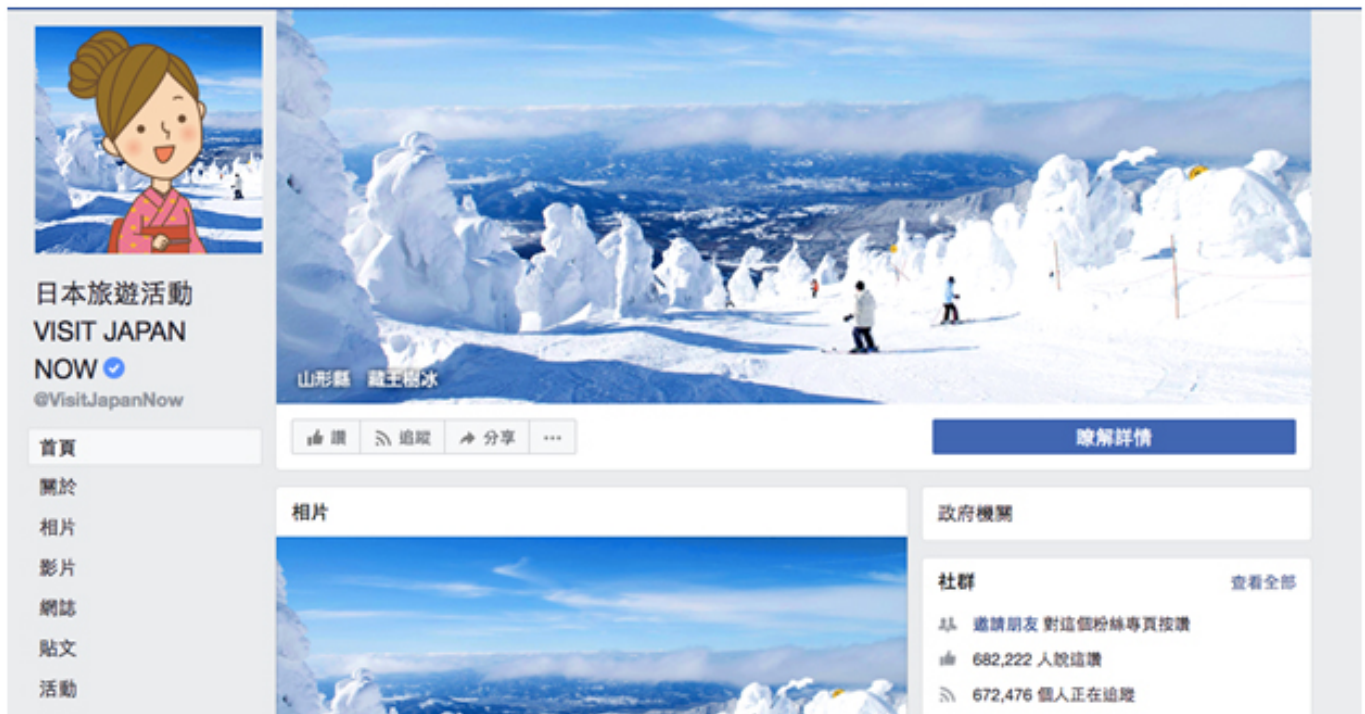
日本旅遊活動 VISIT JAPAN NOW

@VisitJapanNow

首頁

關於

相片

影片

網誌

貼文

活動

山形縣 藏王樹冰

讚

追蹤

分享

···

瞭解詳情

相片

政府機關

社群

查看全部

邀請朋友 對這個粉絲專頁按讚

682,222 人說這讚

672,476 個人正在追蹤